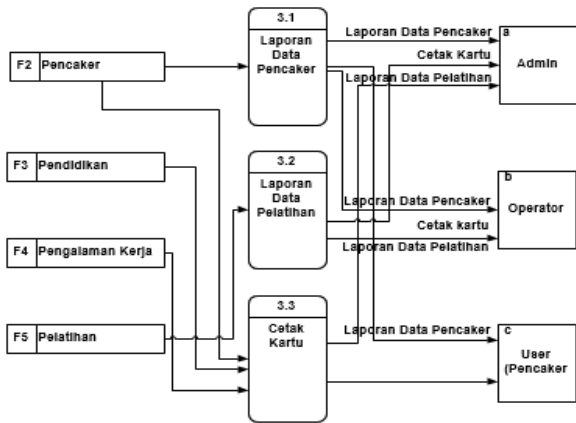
F2 Pencaker

F3 Pendidikan

F4 Pengalaman Kerja

F5 Pelatihan

3.1
Laporan Data Pencaker

3.2
Laporan Data Pelatihan

3.3
Cetak Kartu

Laporan Data Pencaker
Cetak Kartu
Laporan Data Pelatihan

a
Admin

Laporan Data Pencaker
Cetak kartu
Laporan Data Pelatihan

b
Operator

Laporan Data Pencaker

c
User (Pencaker